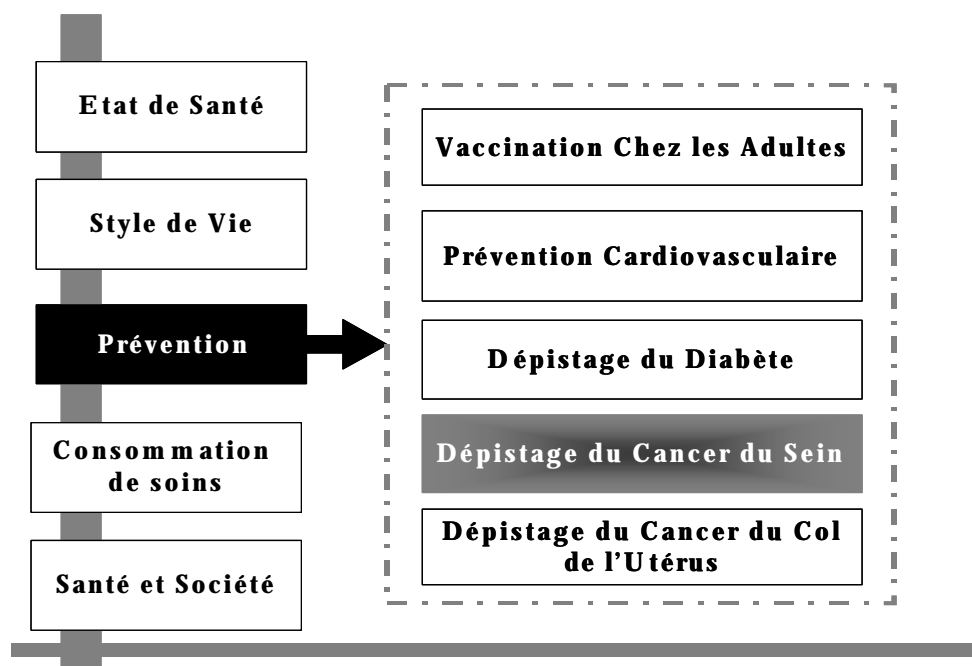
Etat de Santé

Style de Vie

Prévention

Consommation de soins

Santé et Société

Vaccination Chez les Adultes

Prévention Cardiovasculaire

Dépistage du Diabète

Dépistage du Cancer du Sein

Dépistage du Cancer du Col de l'Utérus